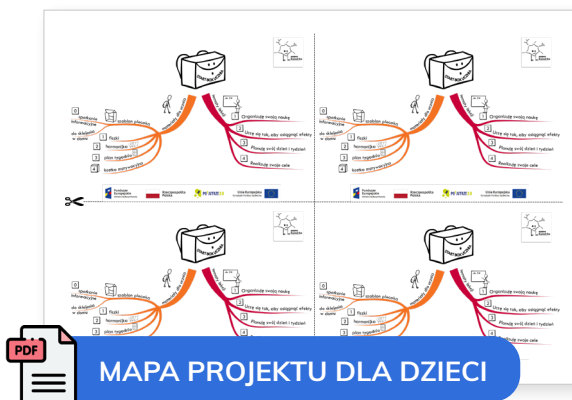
ZMATMOZAURY

0 spotkanie informacyjne
1 fiszki
2 fotorelacja
3 plan tygodnia
4 kostka zapytańczyna

szablon plecaka
do składania w domu

Organizuję swoją naukę
Uczę się tak, aby osiągnąć efekty
Planuję swój dzień i tydzień
Realizuję swoje cele

Fundusze Europejskie
Rzeczpospolita Polska
Unia Europejska

ZMATMOZAURY

0 spotkanie informacyjne
1 fiszki
2 fotorelacja
3 plan tygodnia
4 kostka zapytańczyna

szablon plecaka
do składania w domu

Organizuję swoją naukę
Uczę się tak, aby osiągnąć efekty
Planuję swój dzień i tydzień
Realizuję swoje cele

Fundusze Europejskie
Rzeczpospolita Polska
Unia Europejska

ZMATMOZAURY

0 spotkanie informacyjne
szablon plecaka
do składania w domu
1 fiszki
2 fotorelacja

Organizuję swoją naukę
Uczę się tak, aby osiągnąć efekty
Planuję swój dzień i tydzień

ZMATMOZAURY

0 spotkanie informacyjne
szablon plecaka
do składania w domu
1 fiszki
2 fotorelacja
3 plan tygodnia

Organizuję swoją naukę
Uczę się tak, aby osiągnąć efekty
Planuję swój dzień i tydzień
Realizuję swoje cele

PDF

MAPA PROJEKTU DLA DZIECI